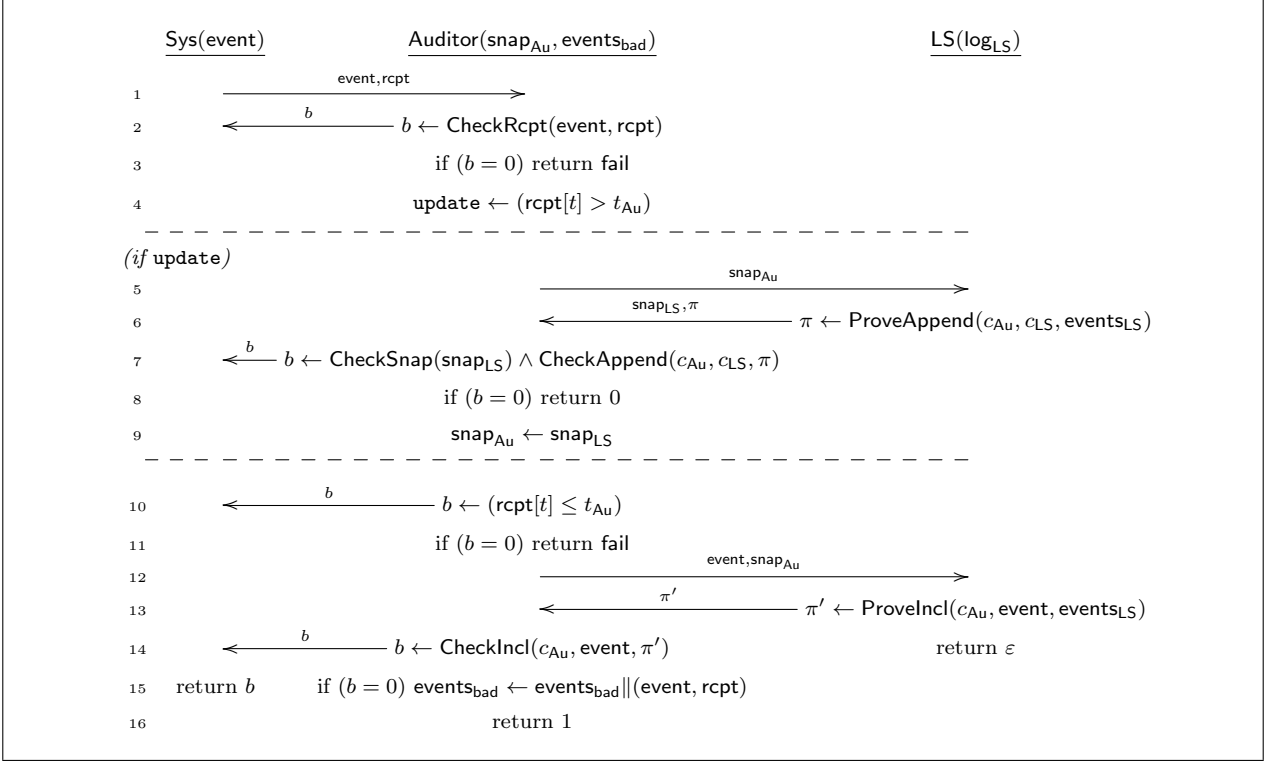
$\underline{\mathsf{Sys}(\mathsf{event})}$ $\underline{\mathsf{Auditor}(\mathsf{snap}_{\mathsf{Au}}, \mathsf{events}_{\mathsf{bad}})}$ $\underline{\mathsf{LS}(\mathsf{log}_{\mathsf{LS}})}$

1 event, rcpt

2 $b$ $b \leftarrow \mathsf{CheckRcpt}(\mathsf{event}, \mathsf{rcpt})$

3 if $(b = 0)$ return fail

4 $\mathtt{update} \leftarrow (\mathsf{rcpt}[t] > t_{\mathsf{Au}})$

(if update)

5 $\mathsf{snap}_{\mathsf{Au}}$

6 $\mathsf{snap}_{\mathsf{LS}}, \pi$ $\pi \leftarrow \mathsf{ProveAppend}(c_{\mathsf{Au}}, c_{\mathsf{LS}}, \mathsf{events}_{\mathsf{LS}})$

7 $b$ $b \leftarrow \mathsf{CheckSnap}(\mathsf{snap}_{\mathsf{LS}}) \wedge \mathsf{CheckAppend}(c_{\mathsf{Au}}, c_{\mathsf{LS}}, \pi)$

8 if $(b = 0)$ return 0

9 $\mathsf{snap}_{\mathsf{Au}} \leftarrow \mathsf{snap}_{\mathsf{LS}}$

10 $b$ $b \leftarrow (\mathsf{rcpt}[t] \leq t_{\mathsf{Au}})$

11 if $(b = 0)$ return fail

12 $\mathsf{event}, \mathsf{snap}_{\mathsf{Au}}$

13 $\pi'$ $\pi' \leftarrow \mathsf{ProveIncl}(c_{\mathsf{Au}}, \mathsf{event}, \mathsf{events}_{\mathsf{LS}})$

14 $b$ $b \leftarrow \mathsf{CheckIncl}(c_{\mathsf{Au}}, \mathsf{event}, \pi')$ return $\varepsilon$

15 return $b$ if $(b = 0)$ $\mathsf{events}_{\mathsf{bad}} \leftarrow \mathsf{events}_{\mathsf{bad}} \| (\mathsf{event}, \mathsf{rcpt})$

16 return 1